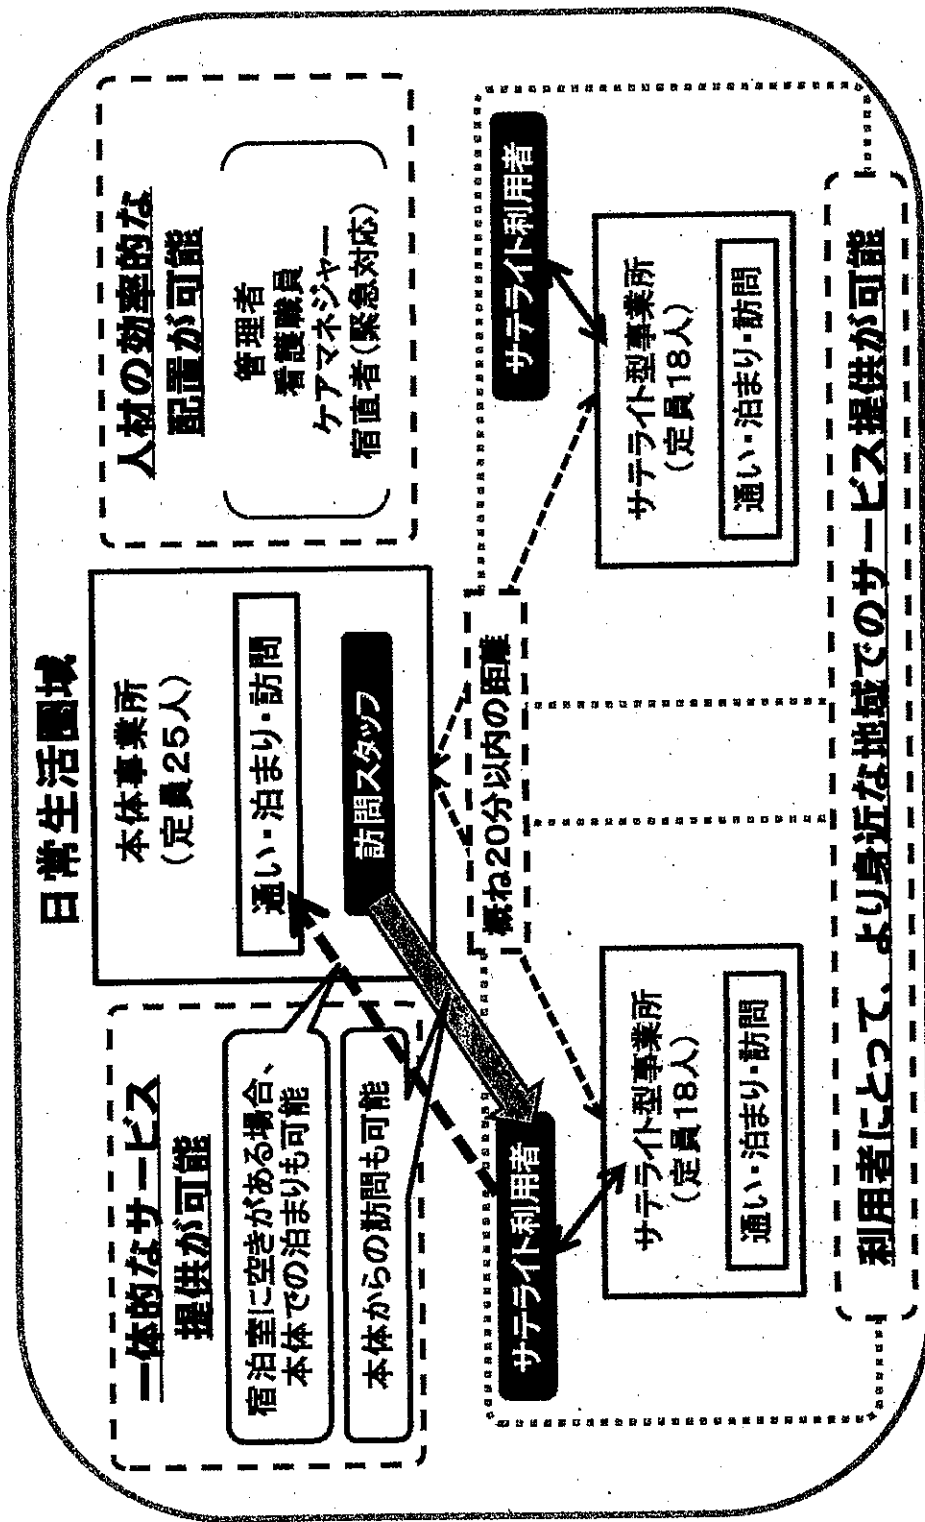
日常生活圏域

一体的なサービス提供が可能

宿泊室に空きがある場合、本体での泊まりも可能

本体からの訪問も可能

本体事業所
（定員25人）

通い・泊まり・訪問

訪問スタッフ

人材の効率的な配置が可能

管理者
看護職員
ケアマネジャー
宿直者（緊急対応）

概ね20分以内の距離

サテライト利用者

サテライト型事業所
（定員18人）

通い・泊まり・訪問

サテライト利用者

サテライト型事業所
（定員18人）

通い・泊まり・訪問

利用者にとって、より身近な地域でのサービス提供が可能